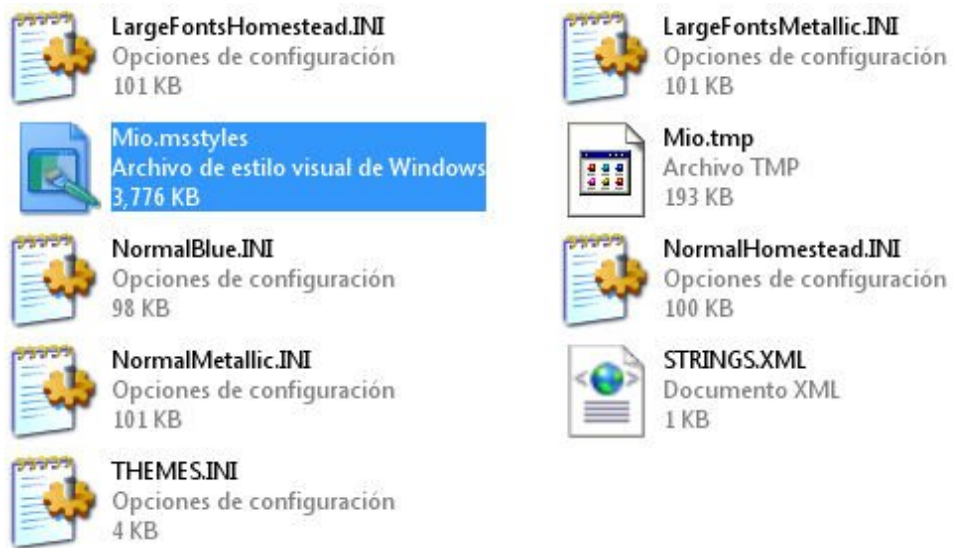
LargeFontsHomestead.INI
Opciones de configuración
101 KB

LargeFontsMetallic.INI
Opciones de configuración
101 KB

Mio.msstyles
Archivo de estilo visual de Windows
3,776 KB

Mio.tmp
Archivo TMP
193 KB

NormalBlue.INI
Opciones de configuración
98 KB

NormalHomestead.INI
Opciones de configuración
100 KB

NormalMetallic.INI
Opciones de configuración
101 KB

STRINGS.XML
Documento XML
1 KB

THEMES.INI
Opciones de configuración
4 KB